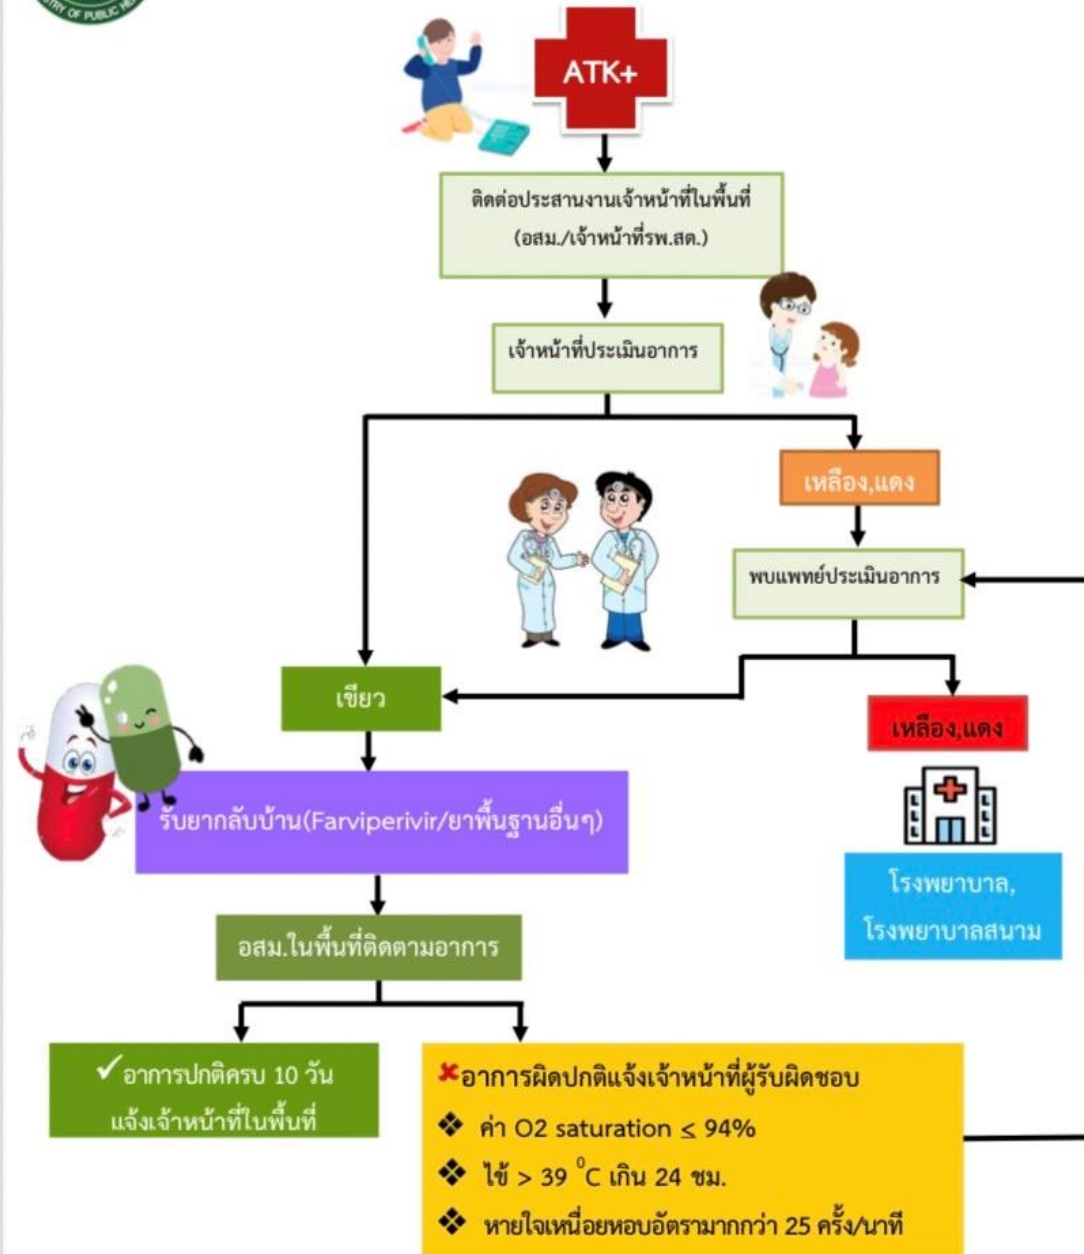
ATK+

ติดต่อประสานงานเจ้าหน้าที่ในพื้นที่ (อสม./เจ้าหน้าที่รพ.สต.)

เจ้าหน้าที่ประเมินอาการ

เหลือง,แดง

พบแพทย์ประเมินอาการ

เขียว

เหลือง,แดง

รับยากลับบ้าน(Farviperivir/ยาพื้นฐานอื่นๆ)

โรงพยาบาล, โรงพยาบาลสนาม

อสม.ในพื้นที่ติดตามอาการ

✓อาการปกติครบ 10 วัน แจ้งเจ้าหน้าที่ในพื้นที่

✗อาการผิดปกติแจ้งเจ้าหน้าที่ผู้รับผิดชอบ

❖ ค่า O2 saturation $\leq$ 94%

❖ ไข้ > 39 $^{0}$C เกิน 24 ชม.

❖ หายใจเหนื่อยหอบอัตรามากกว่า 25 ครั้ง/นาที